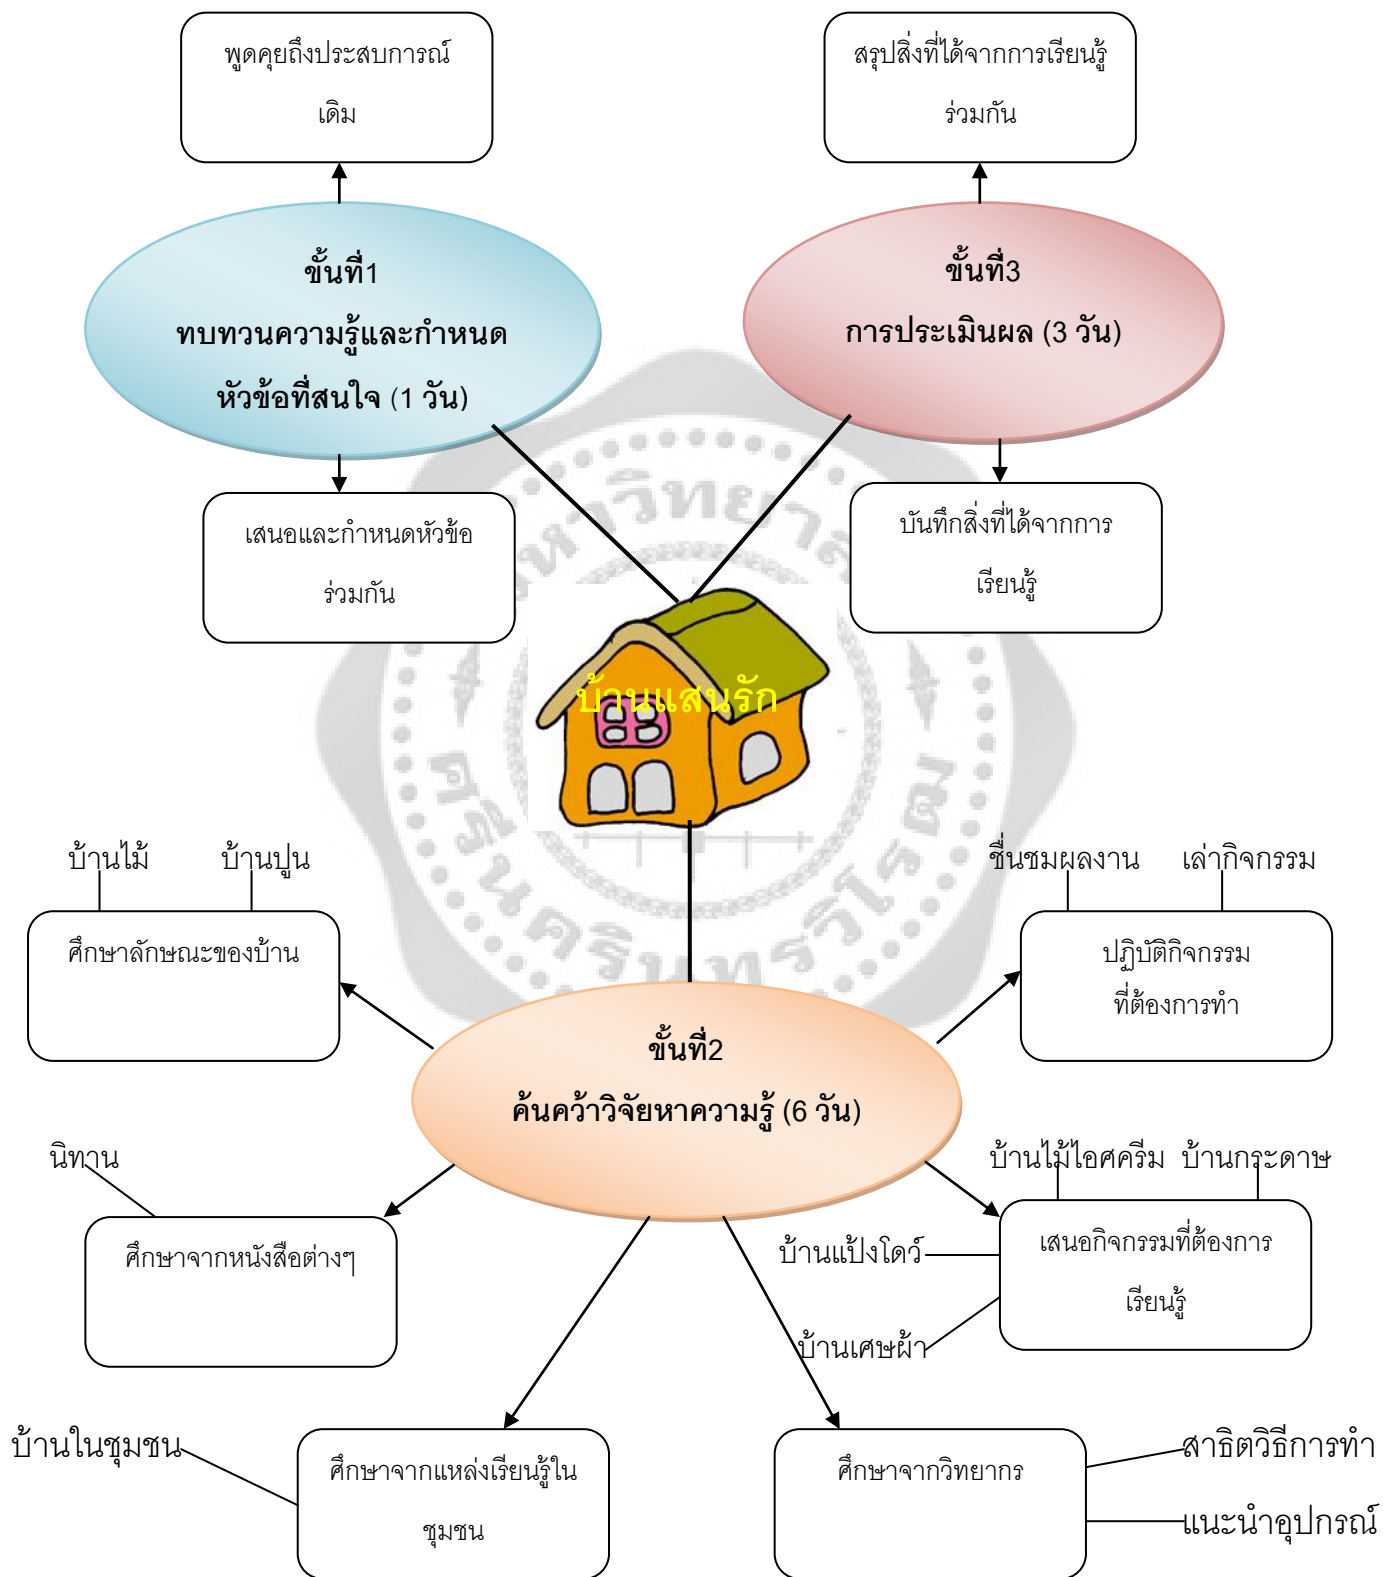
พูดคุยถึงประสบการณ์เดิม

สรุปสิ่งที่ได้จากการเรียนรู้ร่วมกัน

ขั้นที่1
ทบทวนความรู้และกำหนดหัวข้อที่สนใจ (1 วัน)

ขั้นที่3
การประเมินผล (3 วัน)

เสนอและกำหนดหัวข้อร่วมกัน

บันทึกสิ่งที่ได้จากการเรียนรู้

บ้านแสนรัก

บ้านไม้ บ้านปูน

ศึกษาลักษณะของบ้าน

ชื่นชมผลงาน เล่ากิจกรรม

ปฏิบัติกิจกรรมที่ต้องการทำ

ขั้นที่2
ค้นคว้าวิจัยหาความรู้ (6 วัน)

นิทาน

ศึกษาจากหนังสือต่างๆ

บ้านไม้ไอศครีม บ้านกระดาษ

บ้านแป้งโดว์

เสนอกิจกรรมที่ต้องการเรียนรู้

บ้านเศษผ้า

บ้านในชุมชน

ศึกษาจากแหล่งเรียนรู้ในชุมชน

ศึกษาจากวิทยากร

สาธิตวิธีการทำ

แนะนำอุปกรณ์